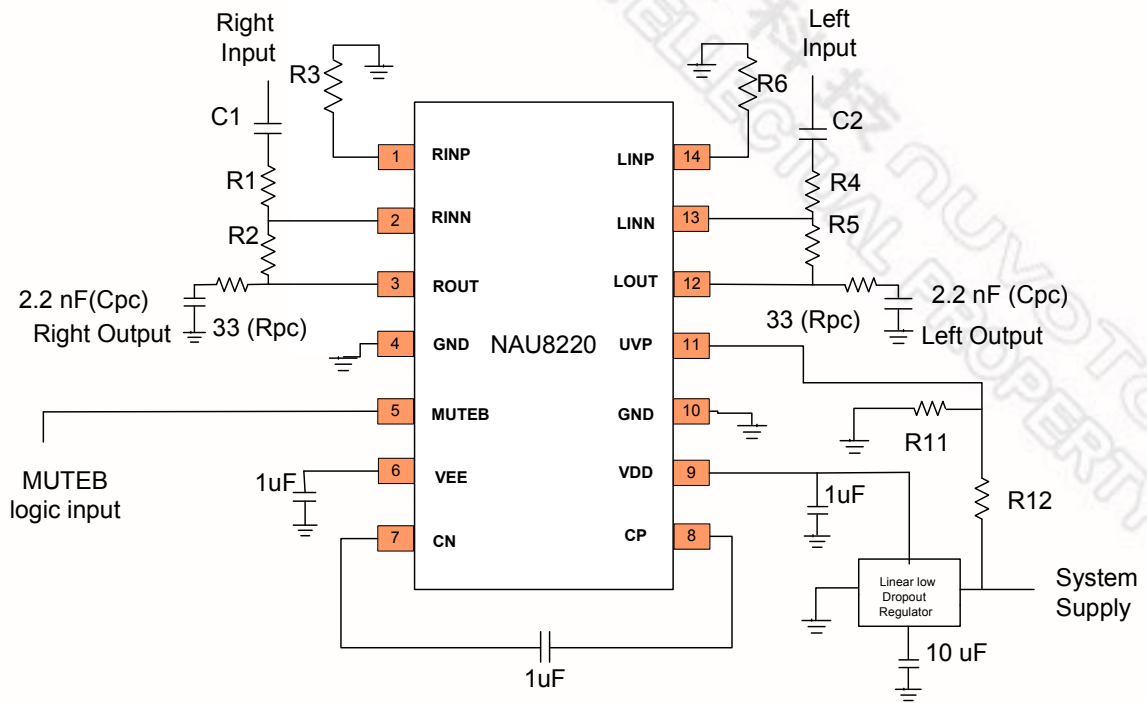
Right Input

R3

C1

R1

R2

2.2 nF(Cpc)
Right Output

33 (Rpc)

MUTEB logic input

1uF

1 RINP
2 RINN
3 ROUT
4 GND
5 MUTEB
6 VEE
7 CN

NAU8220

14 LINP
13 LINN
12 LOUT
11 UVP
10 GND
9 VDD
8 CP

Left Input

R6

C2

R4

R5

2.2 nF (Cpc)

33 (Rpc)

Left Output

R11

R12

1uF

Linear low Dropout Regulator

System Supply

10 uF

1uF

NUVOTON ELECTRICAL PROPERTY